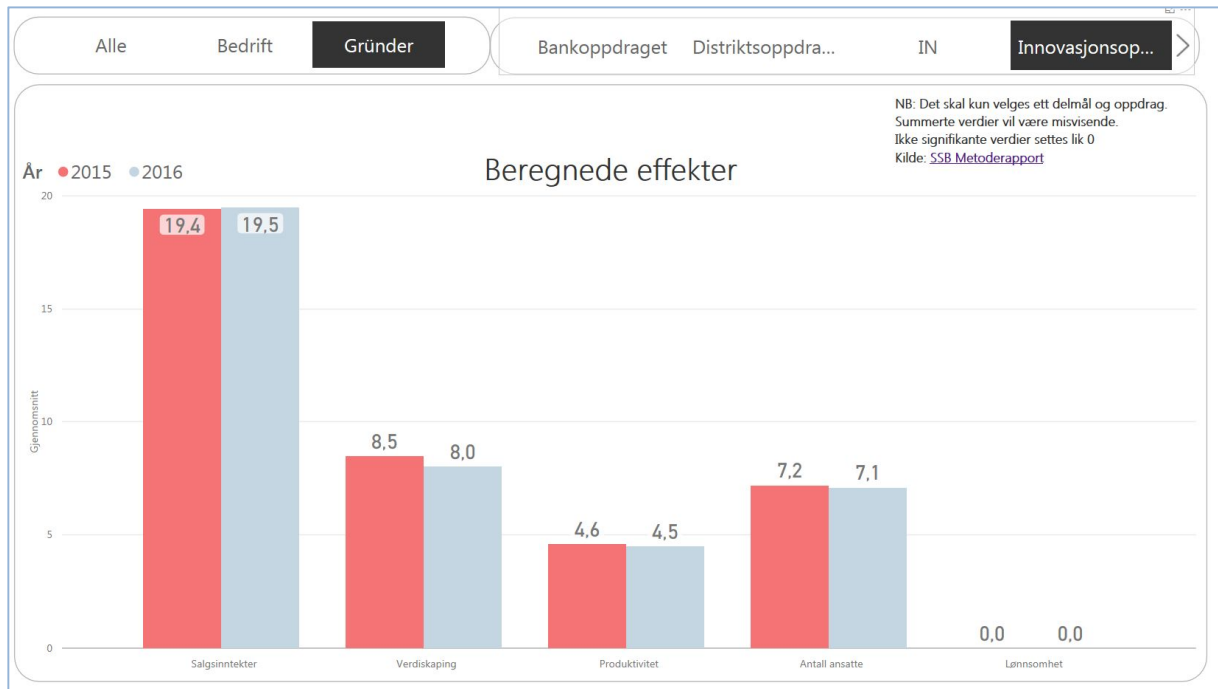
Alle Bedrift Gründer

Bankoppdraget Distriktsoppdra... IN Innovasjonsop...

NB: Det skal kun velges ett delmål og oppdrag.
Summerte verdier vil være misvisende.
Ikke signifikante verdier settes lik 0
Kilde: SSB Metoderapport

År ● 2015 ● 2016

Beregnede effekter

Gjennomsnitt

20
15
10
5
0

19,4 19,5
8,5 8,0
4,6 4,5
7,2 7,1
0,0 0,0

Salgsinntekter Verdiskaping Produktivitet Antall ansatte Lønnsomhet